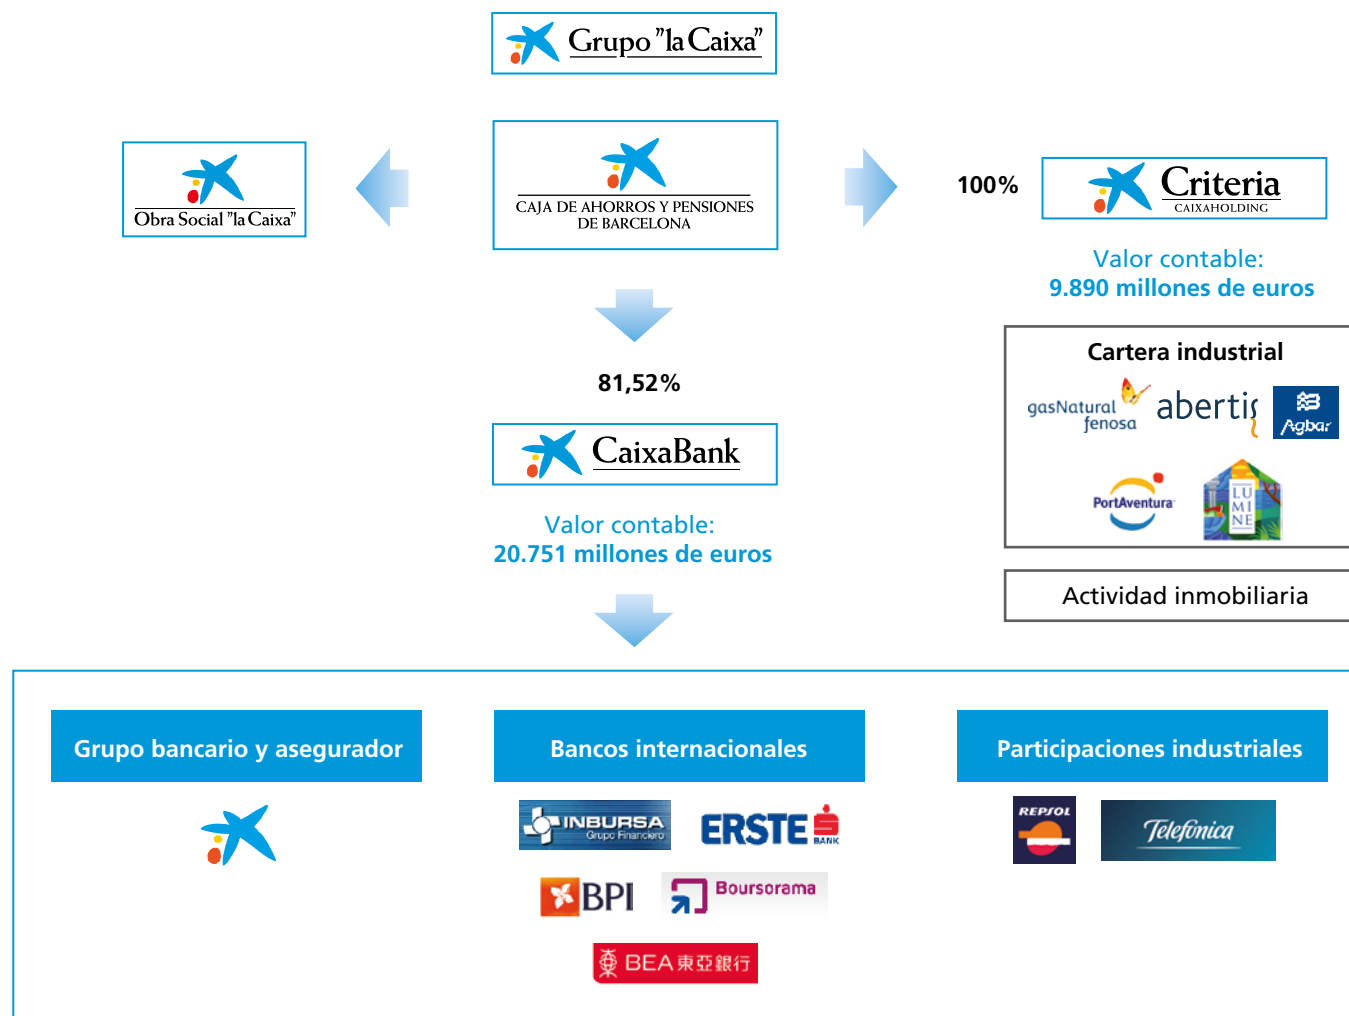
Grupo "la Caixa"

Obra Social "la Caixa"

CAJA DE AHORROS Y PENSIONES DE BARCELONA

100%

Criteria CAIXAHOLDING

Valor contable:
9.890 millones de euros

Cartera industrial

gasNatural fenosa

abertis

Agbar

PortAventura

LU MI NE

Actividad inmobiliaria

81,52%

CaixaBank

Valor contable:
20.751 millones de euros

Grupo bancario y asegurador

Bancos internacionales

Participaciones industriales

INBURSA Grupo Financiero

ERSTE BANK

BPI

Boursorama

BEA東亞銀行

REPSOL

Telefonica